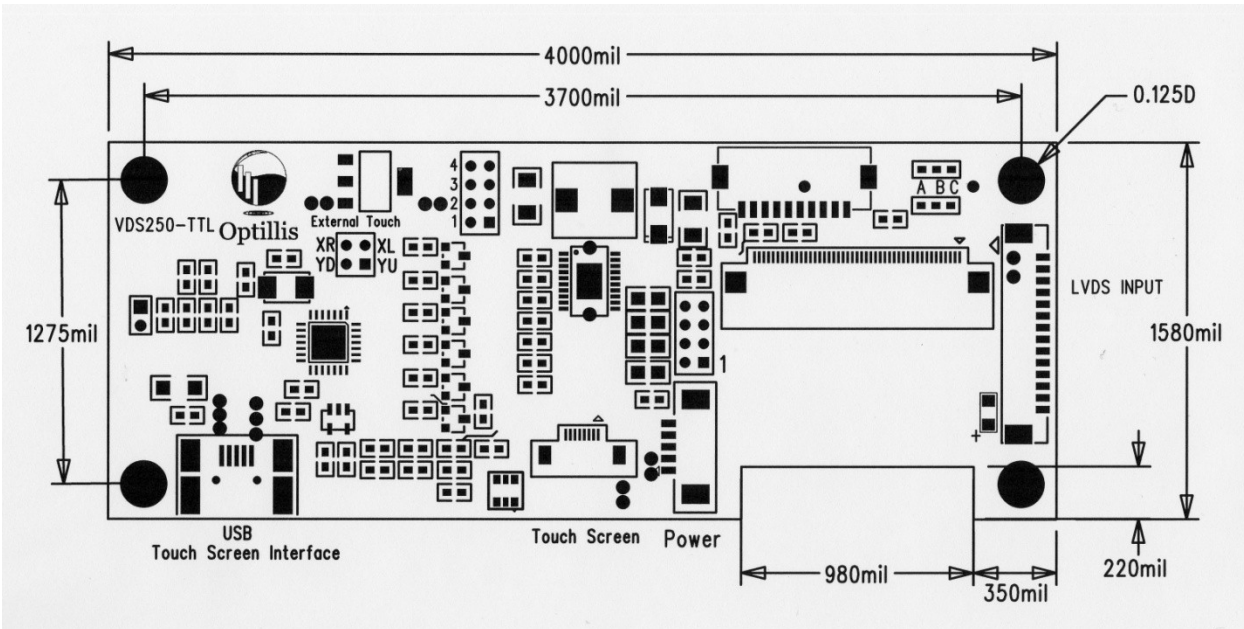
4000mil

3700mil

0.125D

VDS250-TTL

Optillis

External Touch

4
3
2
1

A B C

XR XL
YD YU

LVDS INPUT

1275mil

1580mil

1

+

USB
Touch Screen Interface

Touch Screen

Power

980mil

350mil

220mil